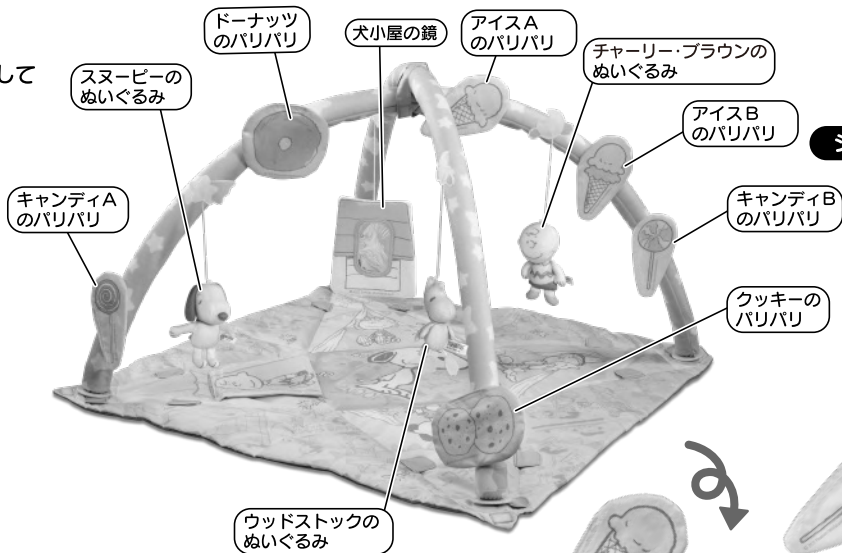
して

ドーナッツのパリパリ

犬小屋の鏡

アイスAのパリパリ

チャーリー･ブラウンのぬいぐるみ

スヌーピーのぬいぐるみ

アイスBのパリパリ

キャンディAのパリパリ

キャンディBのパリパリ

クッキーのパリパリ

ウッドストックのぬいぐるみ

シ